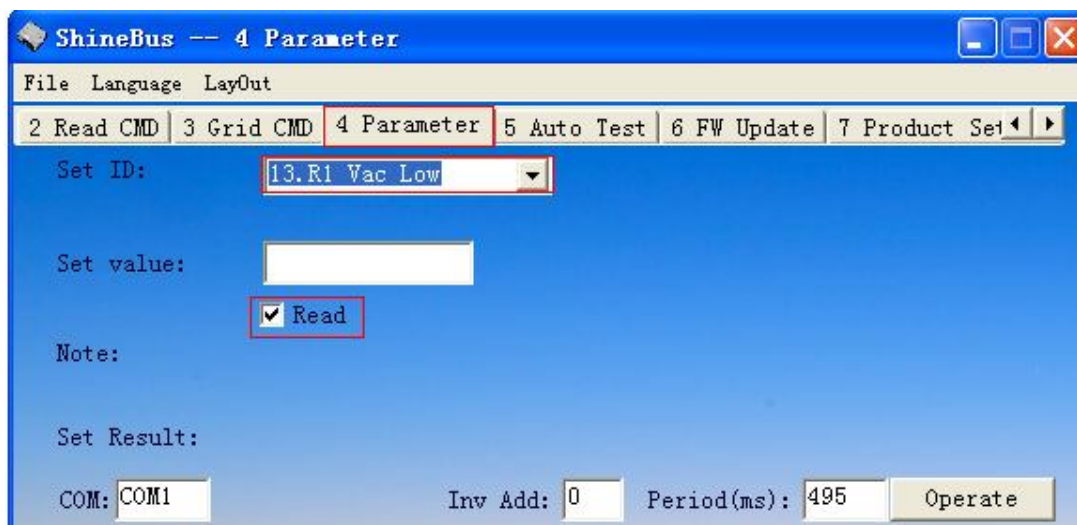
ShineBus -- 4 Parameter

File Language LayOut

2 Read CMD | 3 Grid CMD | 4 Parameter | 5 Auto Test | 6 FW Update | 7 Product Set

Set ID: 13.R1 Vac Low

Set value:

Read

Note:

Set Result:

COM: COM1

Inv Add: 0

Period(ms): 495

Operate